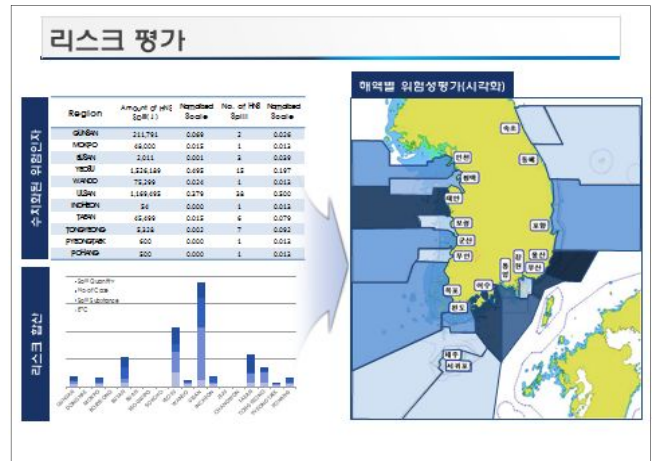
리스크 평가

수치화된 위험인자

| Region | Amount of HNS Spill (t) | Normalized Scale | No. of HNS Spill | Normalized Scale |
|---|---|---|---|---|
| GUNSAN | 211,791 | 0.069 | 2 | 0.026 |
| MOKPO | 45,000 | 0.015 | 1 | 0.013 |
| BUSAN | 2,011 | 0.001 | 3 | 0.039 |
| YEOSU | 1,526,189 | 0.495 | 15 | 0.197 |
| WANDO | 75,299 | 0.024 | 1 | 0.013 |
| ULSAN | 1,169,695 | 0.379 | 38 | 0.500 |
| INCHEON | 54 | 0.000 | 1 | 0.013 |
| TAEAN | 45,499 | 0.015 | 6 | 0.079 |
| TONGYEONG | 5,326 | 0.002 | 7 | 0.092 |
| PYEONGTAEK | 500 | 0.000 | 1 | 0.013 |
| POHANG | 500 | 0.000 | 1 | 0.013 |

리스크 합산

Spill Quantity
No. of Case
Spill Substance
ETC

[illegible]

해역별 위험성평가(시각화)

속초
동해
인천
평택
태안
포항
보령
군산
울산
부산
부안
창원
통영
목포
여수
완도
제주
서귀포